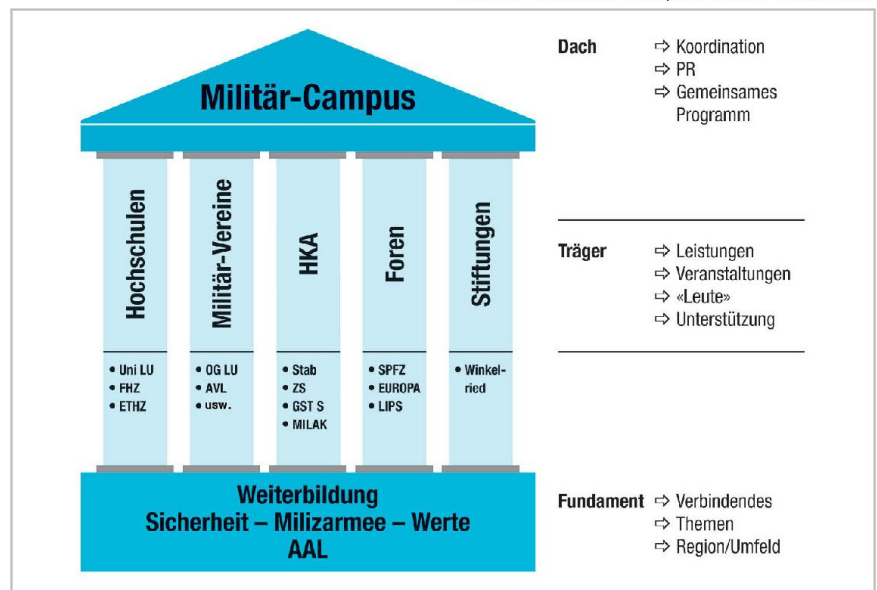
Militär-Campus

Hochschulen
• Uni LU
• FHZ
• ETHZ

Militär-Vereine
• OG LU
• AVL
• usw.

HKA
• Stab
• ZS
• GST S
• MILAK

Foren
• SPFZ
• EUROPA
• LIPS

Stiftungen
• Winkelried

Weiterbildung
Sicherheit – Milizarmee – Werte
AAL

Dach ⇨ Koordination
⇨ PR
⇨ Gemeinsames Programm

Träger ⇨ Leistungen
⇨ Veranstaltungen
⇨ «Leute»
⇨ Unterstützung

Fundament ⇨ Verbindendes
⇨ Themen
⇨ Region/Umfeld